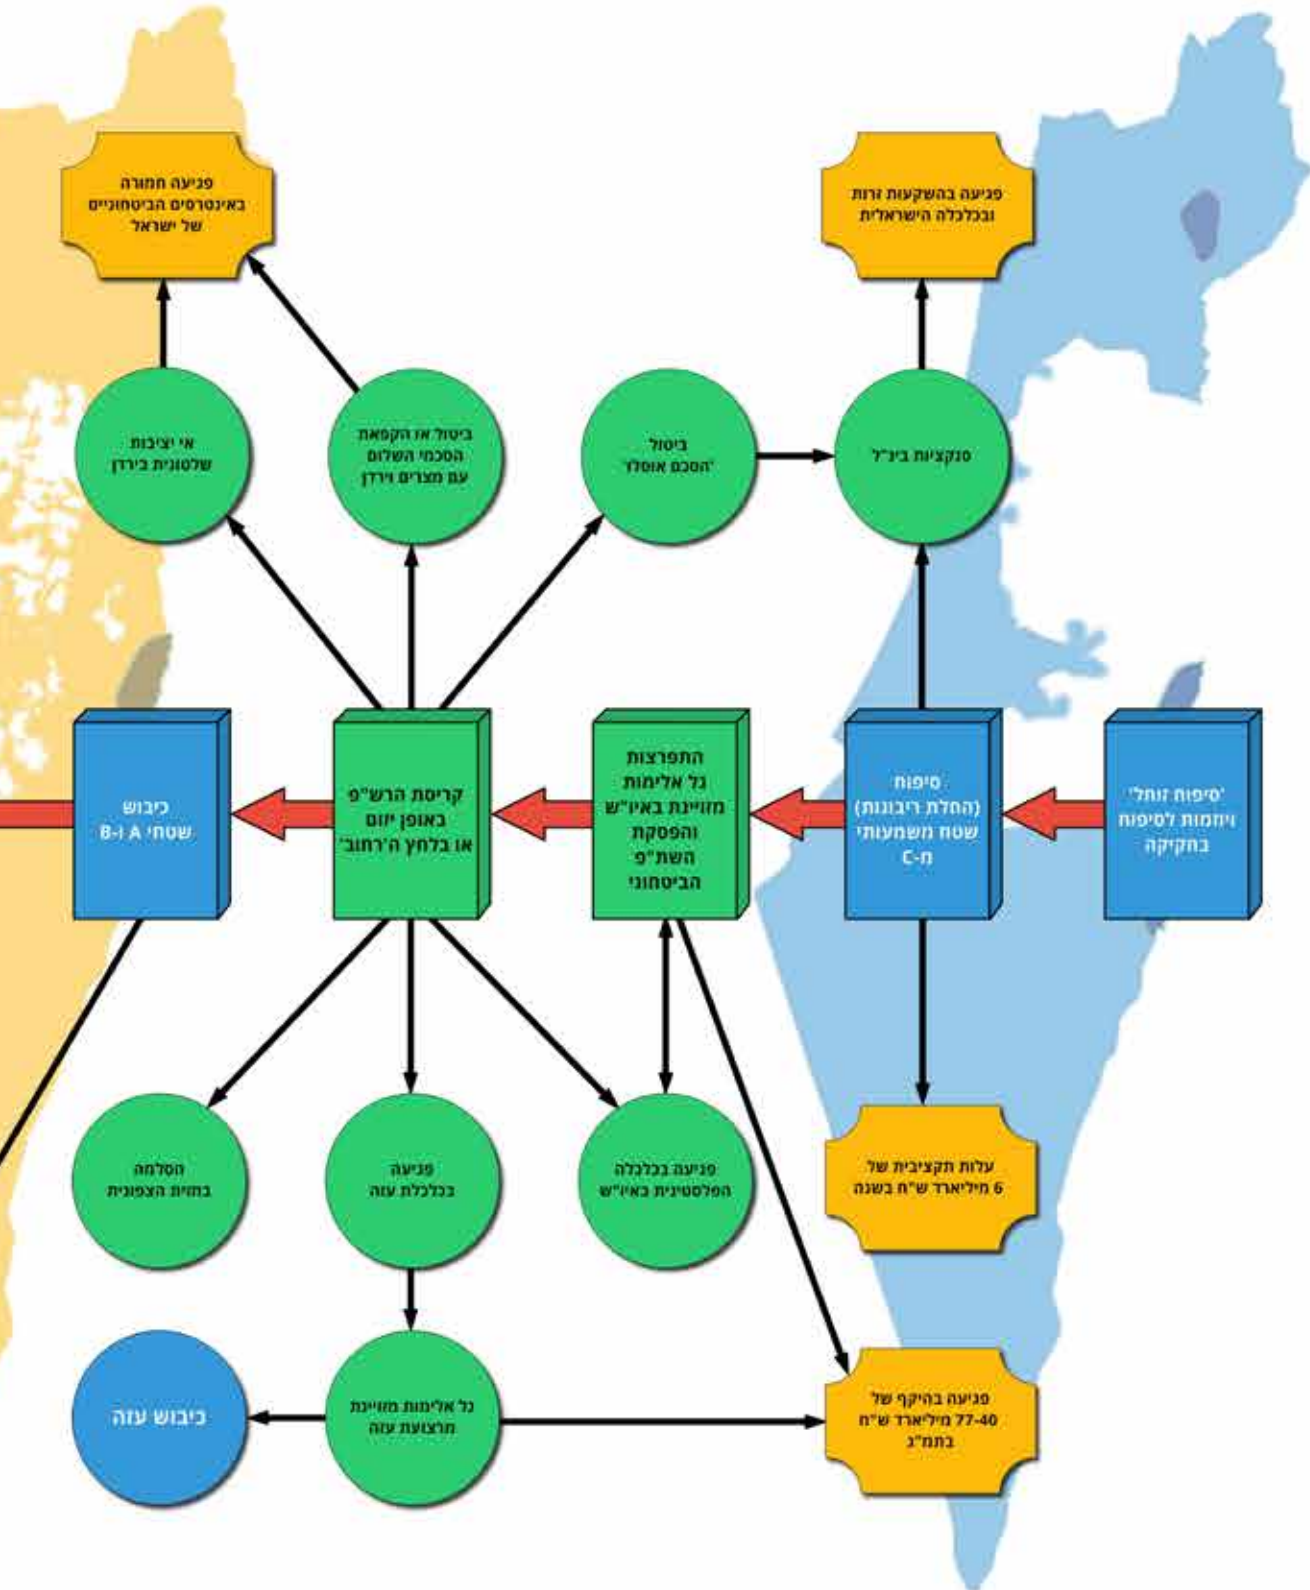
פגיעה חמורה באינטרסים הביטחוניים של ישראל

פגיעה בהשקעות זרות ובכלכלה הישראלית

אי יציבות שלטונית בירדן

ביטול או הקפאת הסכמי השלום עם מצרים וירדן

ביטול 'הסכם אוסלו'

סנקציות בינ"ל

כיבוש שטחי A ו-B

קריסת הרש"פ באופן יזום או בלחץ ה'רחוב'

התפרצות גל אלימות מזוינת באיו"ש והפסקת השת"פ הביטחוני

סיפוח (החלת ריבונות) שטח משמעותי מ-C

'סיפוח זוחל' ויוזמות לסיפוח בחקיקה

הסלמה בחזית הצפונית

פגיעה בכלכלת עזה

פגיעה בכלכלה הפלסטינית באיו"ש

עלות תקציבית של 6 מיליארד ש"ח בשנה

כיבוש עזה

גל אלימות מזוינת מרצועת עזה

פגיעה בהיקף של 40-77 מיליארד ש"ח בתמ"ג